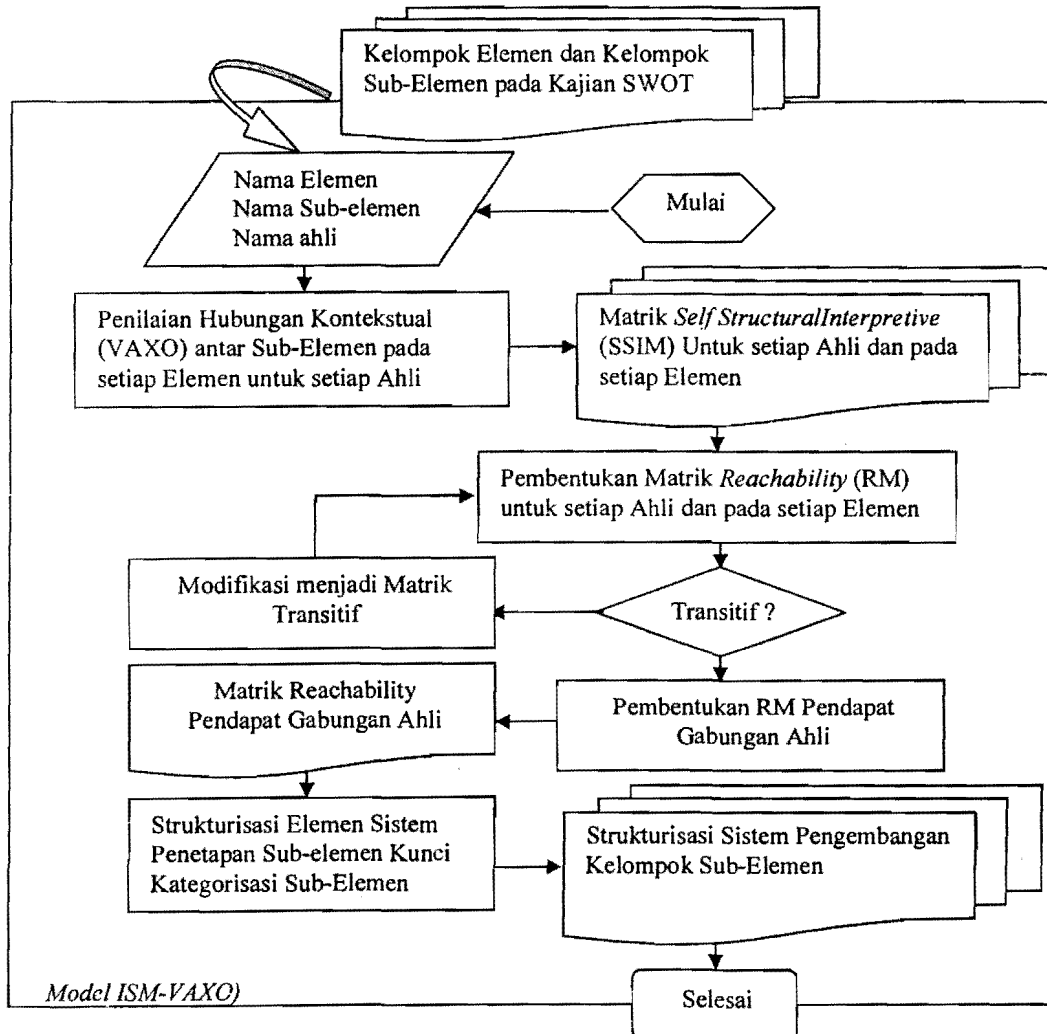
Kelompok Elemen dan Kelompok Sub-Elemen pada Kajian SWOT

Nama Elemen
Nama Sub-elemen
Nama ahli

Mulai

Penilaian Hubungan Kontekstual (VAXO) antar Sub-Elemen pada setiap Elemen untuk setiap Ahli

Matrik *Self StructuralInterpretive* (SSIM) Untuk setiap Ahli dan pada setiap Elemen

Pembentukan Matrik *Reachability* (RM) untuk setiap Ahli dan pada setiap Elemen

Modifikasi menjadi Matrik Transitif

Transitif ?

Matrik Reachability Pendapat Gabungan Ahli

Pembentukan RM Pendapat Gabungan Ahli

Strukturisasi Elemen Sistem
Penetapan Sub-elemen Kunci
Kategorisasi Sub-Elemen

Strukturisasi Sistem Pengembangan Kelompok Sub-Elemen

Model ISM-VAXO)

Selesai